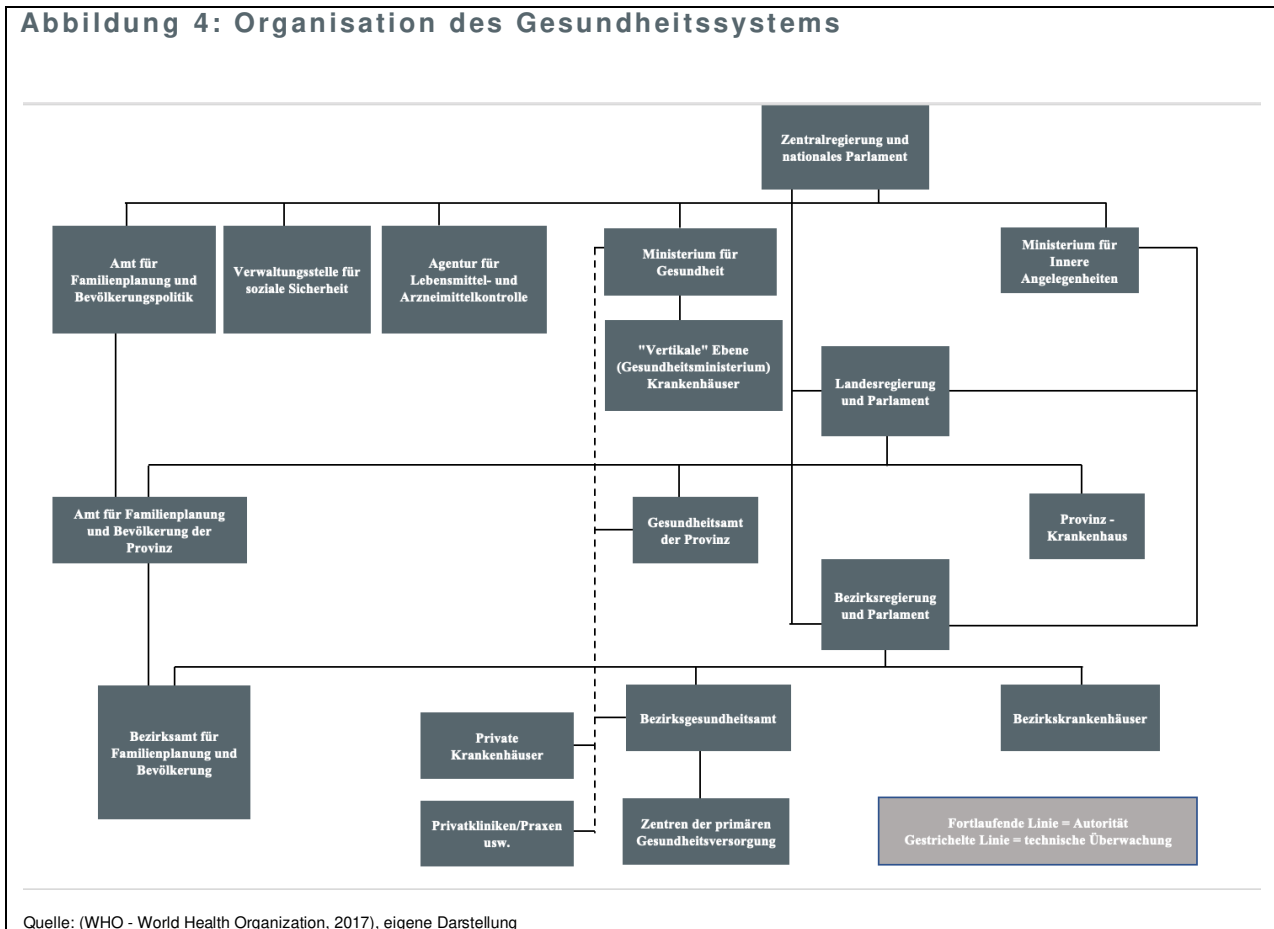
Abbildung 4: Organisation des Gesundheitssystems

Zentralregierung und nationales Parlament

Amt für Familienplanung und Bevölkerungspolitik

Verwaltungsstelle für soziale Sicherheit

Agentur für Lebensmittel- und Arzneimittelkontrolle

Ministerium für Gesundheit

Ministerium für Innere Angelegenheiten

"Vertikale" Ebene (Gesundheitsministerium) Krankenhäuser

Landesregierung und Parlament

Amt für Familienplanung und Bevölkerung der Provinz

Gesundheitsamt der Provinz

Provinz - Krankenhaus

Bezirksregierung und Parlament

Bezirksamt für Familienplanung und Bevölkerung

Private Krankenhäuser

Bezirksgesundheitsamt

Bezirkskrankenhäuser

Privatkliniken/Praxen usw.

Zentren der primären Gesundheitsversorgung

Fortlaufende Linie = Autorität
Gestrichelte Linie = technische Überwachung

Quelle: (WHO - World Health Organization, 2017), eigene Darstellung